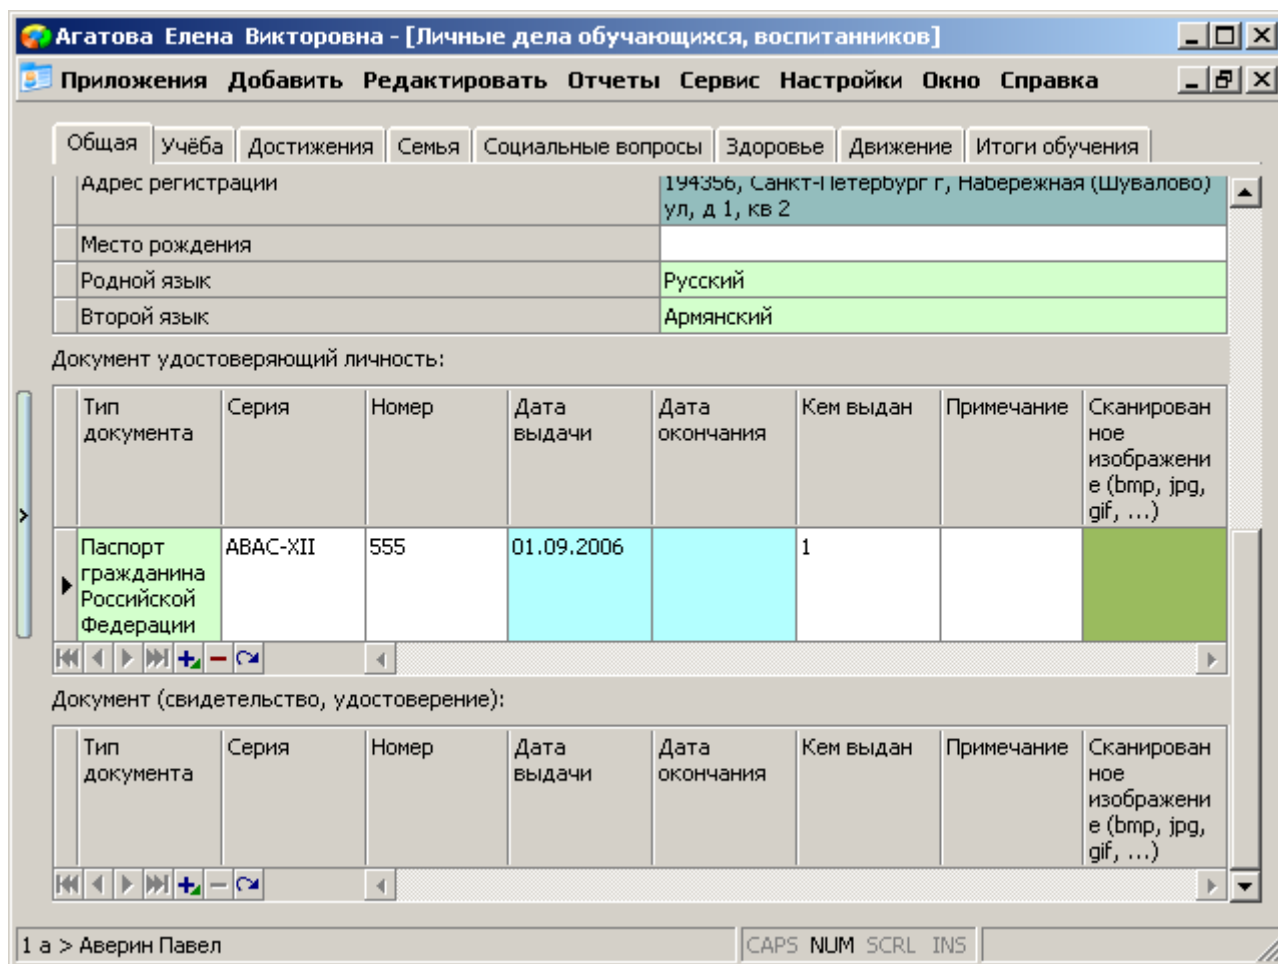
Агатова Елена Викторовна - [Личные дела обучающихся, воспитанников]

Приложения Добавить Редактировать Отчеты Сервис Настройки Окно Справка

Общая | Учёба | Достижения | Семья | Социальные вопросы | Здоровье | Движение | Итоги обучения

| | |
|---|---|
| Адрес регистрации | 194356, Санкт-Петербург г, Набережная (Шувалово) ул, д 1, кв 2 |
| Место рождения | |
| Родной язык | Русский |
| Второй язык | Армянский |

Документ удостоверяющий личность:

| Тип документа | Серия | Номер | Дата выдачи | Дата окончания | Кем выдан | Примечание | Сканированное изображение (bmp, jpg, gif, ...) |
|---|---|---|---|---|---|---|---|
| Паспорт гражданина Российской Федерации | ABAC-XII | 555 | 01.09.2006 | | 1 | | |

Документ (свидетельство, удостоверение):

| Тип документа | Серия | Номер | Дата выдачи | Дата окончания | Кем выдан | Примечание | Сканированное изображение (bmp, jpg, gif, ...) |
|---|---|---|---|---|---|---|---|

1 а > Аверин Павел | CAPS NUM SCRL INS